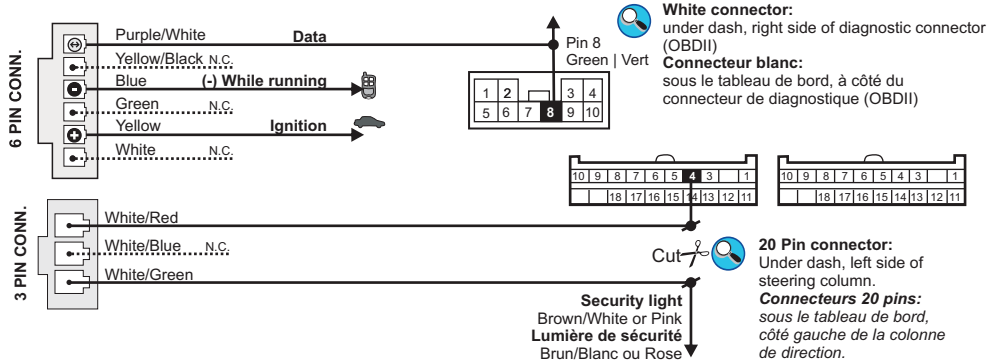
6 PIN CONN.

Purple/White
Data
Yellow/Black N.C.
Blue
(-) While running
Green N.C.
Yellow
Ignition
White N.C.

Pin 8
Green | Vert

| 1 | 2 | | 3 | 4 |
|---|---|---|---|---|
| 5 | 6 | 7 | 8 | 9 | 10 |

White connector:
under dash, right side of diagnostic connector (OBDII)
Connecteur blanc:
sous le tableau de bord, à côté du connecteur de diagnostique (OBDII)

| 10 | 9 | 8 | 7 | 6 | 5 | 4 | 3 | | 1 |
|---|---|---|---|---|---|---|---|---|---|
| | | 18 | 17 | 16 | 15 | 14 | 13 | 12 | 11 |

| 10 | 9 | 8 | 7 | 6 | 5 | 4 | 3 | | 1 |
|---|---|---|---|---|---|---|---|---|---|
| | | 18 | 17 | 16 | 15 | 14 | 13 | 12 | 11 |

3 PIN CONN.

White/Red
White/Blue N.C.
White/Green

Cut

20 Pin connector:
Under dash, left side of steering column.
Connecteurs 20 pins:
sous le tableau de bord, côté gauche de la colonne de direction.

Security light
Brown/White or Pink
Lumière de sécurité
Brun/Blanc ou Rose